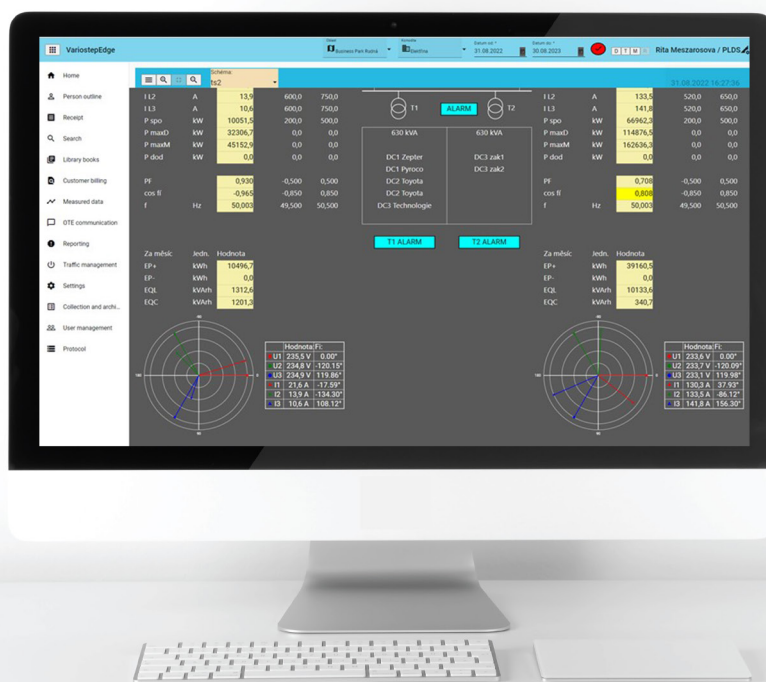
VariostepEdge

Business Park Kutná

Elektřina

Datum od
31.08.2022

Datum do
30.08.2023

D T M

Rita Meszarosova / PLDS

Home
Person outline
Receipt
Search
Library books
Customer billing
Measured data
OTE communication
Reporting
Traffic management
Settings
Collection and archi...
User management
Protocol

Schema:
ts2

31.08.2022 14:27:36

| I L2 | A | 13,9 | 600,0 | 750,0 |
|---|---|---|---|---|
| I L3 | A | 10,6 | 600,0 | 750,0 |
| P spo | kW | 10051,5 | 200,0 | 500,0 |
| P maxD | kW | 32306,7 | 0,0 | 0,0 |
| P maxM | kW | 45152,9 | 0,0 | 0,0 |
| P dod | kW | 0,0 | 0,0 | 0,0 |
| PF | | 0,930 | -0,500 | 0,500 |
| cos fi | | -0,965 | -0,850 | 0,850 |
| f | Hz | 50,003 | 49,500 | 50,500 |

T1 ALARM T2

| 630 kVA | 630 kVA |
|---|---|
| DC1 Zepter | DC3 zak1 |
| DC1 Pyroco | DC3 zak2 |
| DC2 Toyota | |
| DC2 Toyota | |
| DC3 Technologie | |

T1 ALARM T2 ALARM

| I L2 | A | 133,5 | 520,0 | 650,0 |
|---|---|---|---|---|
| I L3 | A | 141,8 | 520,0 | 650,0 |
| P spo | kW | 66962,3 | 200,0 | 500,0 |
| P maxD | kW | 114876,5 | 0,0 | 0,0 |
| P maxM | kW | 162636,3 | 0,0 | 0,0 |
| P dod | kW | 0,0 | 0,0 | 0,0 |
| PF | | 0,708 | -0,500 | 0,500 |
| cos fi | | 0,808 | -0,850 | 0,850 |
| f | Hz | 50,003 | 49,500 | 50,500 |

| Za měsíc | Jedn. | Hodnota |
|---|---|---|
| EP+ | kWh | 10496,7 |
| EP- | kWh | 0,0 |
| EQL | kVArh | 1312,6 |
| EQC | kVArh | 1201,3 |

| Za měsíc | Jedn. | Hodnota |
|---|---|---|
| EP+ | kWh | 39160,5 |
| EP- | kWh | 0,0 |
| EQL | kVArh | 10133,6 |
| EQC | kVArh | 340,7 |

| | Hodnota | Fi: |
|---|---|---|
| U1 | 235,5 V | 0.00° |
| U2 | 234,8 V | -120.15° |
| U3 | 234,9 V | 119.86° |
| I1 | 21,6 A | -17.59° |
| I2 | 13,9 A | -134.30° |
| I3 | 10,6 A | 108.12° |

| | Hodnota | Fi: |
|---|---|---|
| U1 | 233,6 V | 0.00° |
| U2 | 233,7 V | -120.09° |
| U3 | 233,1 V | 119.98° |
| I1 | 130,3 A | 37.93° |
| I2 | 133,5 A | -86.12° |
| I3 | 141,8 A | 156.30° |